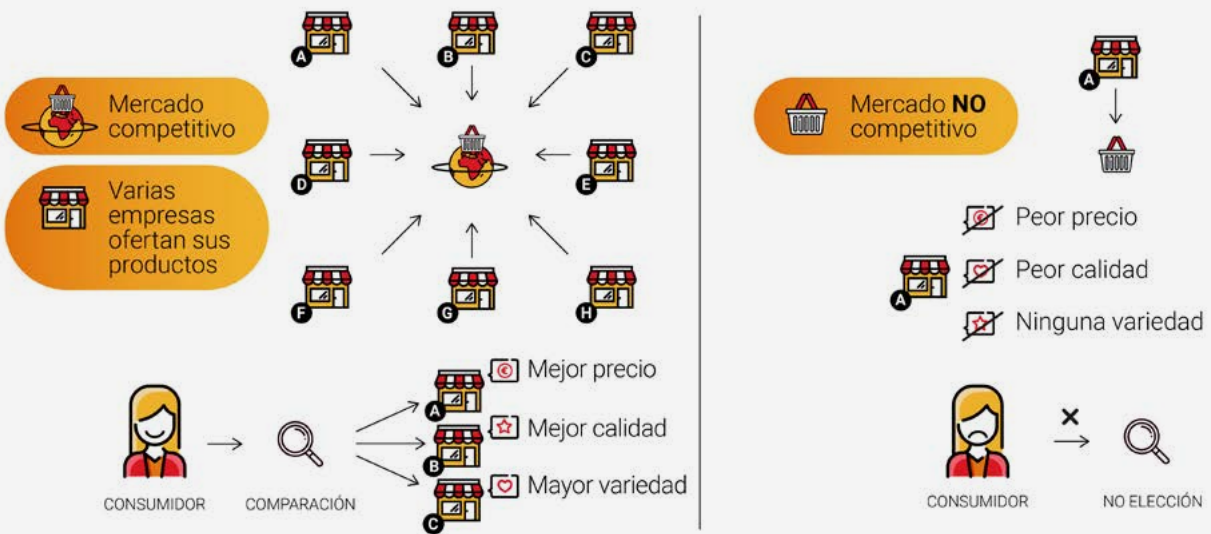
Mercado competitivo

Varias empresas ofertan sus productos

A B C D E F G H

CONSUMIDOR

COMPARACIÓN

A Mejor precio

B Mejor calidad

C Mayor variedad

Mercado **NO** competitivo

A

Peor precio

A Peor calidad

Ninguna variedad

CONSUMIDOR

×

NO ELECCIÓN